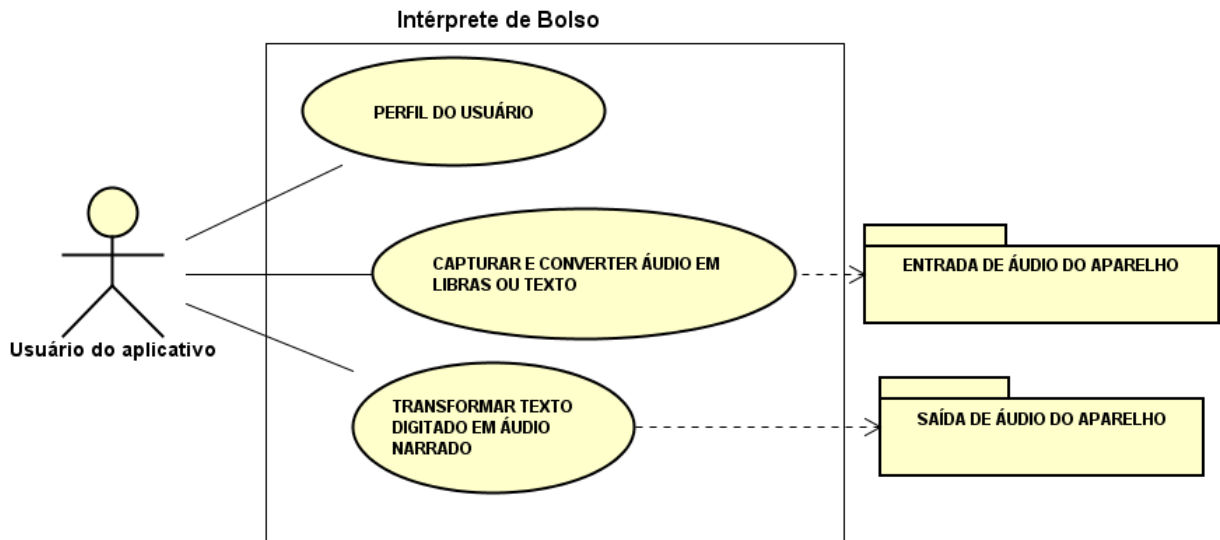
Intérprete de Bolso

PERFIL DO USUÁRIO

Usuário do aplicativo

CAPTURAR E CONVERTER ÁUDIO EM LIBRAS OU TEXTO

ENTRADA DE ÁUDIO DO APARELHO

TRANSFORMAR TEXTO DIGITADO EM ÁUDIO NARRADO

SAÍDA DE ÁUDIO DO APARELHO